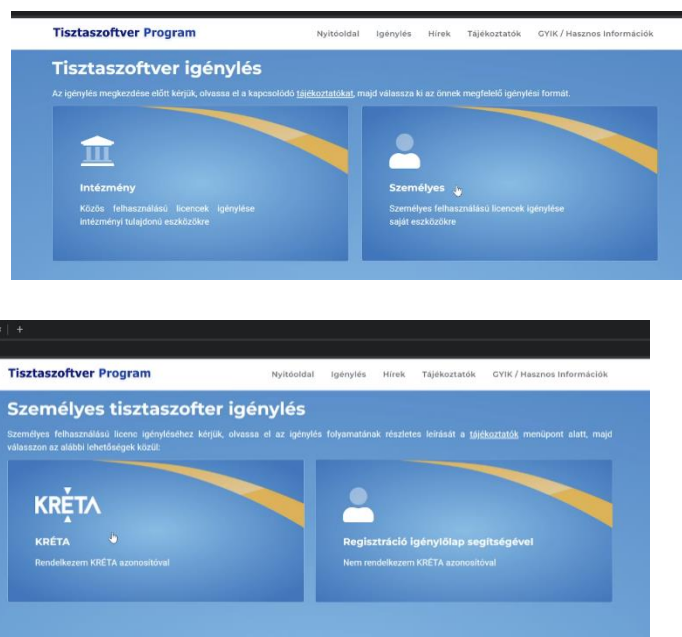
Tisztaszoftver Program

Nyitóoldal Igénylés Hírek Tájékoztatók GYIK / Hasznos Információk

Tisztaszoftver igénylés

Az igénylés megkezdése előtt kérjük, olvassa el a kapcsolódó tájékoztatókat, majd válassza ki az önnek megfelelő igénylési formát.

Intézmény

Közös felhasználású licencek igénylése intézményi tulajdonú eszközökre

Személyes

Személyes felhasználású licencek igénylése saját eszközökre

+

Tisztaszoftver Program

Nyitóoldal Igénylés Hírek Tájékoztatók GYIK / Hasznos Információk

Személyes tisztaszofter igénylés

Személyes felhasználású licenc igényléséhez kérjük, olvassa el az igénylés folyamatának részletes leírását a tájékoztatók menüpont alatt, majd válasszon az alábbi lehetőségek közül:

KRÉTA

KRÉTA

Rendelkezem KRÉTA azonosítóval

Regisztráció igénylőlap segítségével

Nem rendelkezem KRÉTA azonosítóval